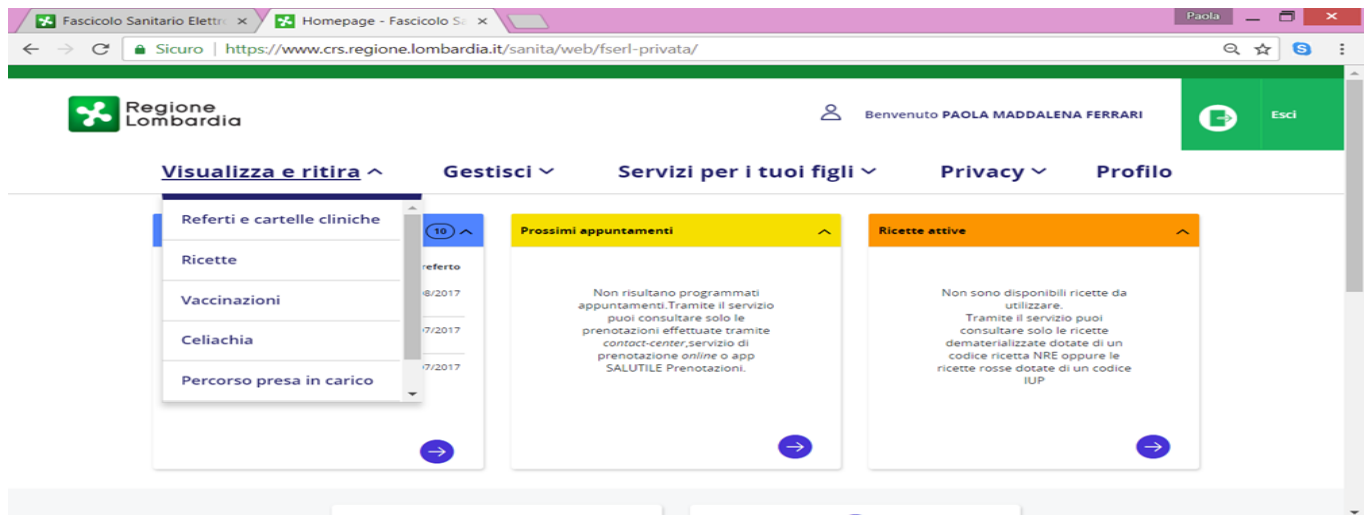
Fascicolo Sanitario Elettr ×
Homepage - Fascicolo Sa ×
Paola
Sicuro | https://www.crs.regione.lombardia.it/sanita/web/fserl-privata/

Regione Lombardia
Benvenuto PAOLA MADDALENA FERRARI
Esci

Visualizza e ritira
Gestisci
Servizi per i tuoi figli
Privacy
Profilo

Referti e cartelle cliniche
Ricette
Vaccinazioni
Celiachia
Percorso presa in carico

10
referto
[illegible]8/2017
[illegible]7/2017
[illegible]7/2017

Prossimi appuntamenti

Non risultano programmati appuntamenti.Tramite il servizio puoi consultare solo le prenotazioni effettuate tramite contact-center,servizio di prenotazione online o app SALUTILE Prenotazioni.

Ricette attive

Non sono disponibili ricette da utilizzare.
Tramite il servizio puoi consultare solo le ricette dematerializzate dotate di un codice ricetta NRE oppure le ricette rosse dotate di un codice IUP